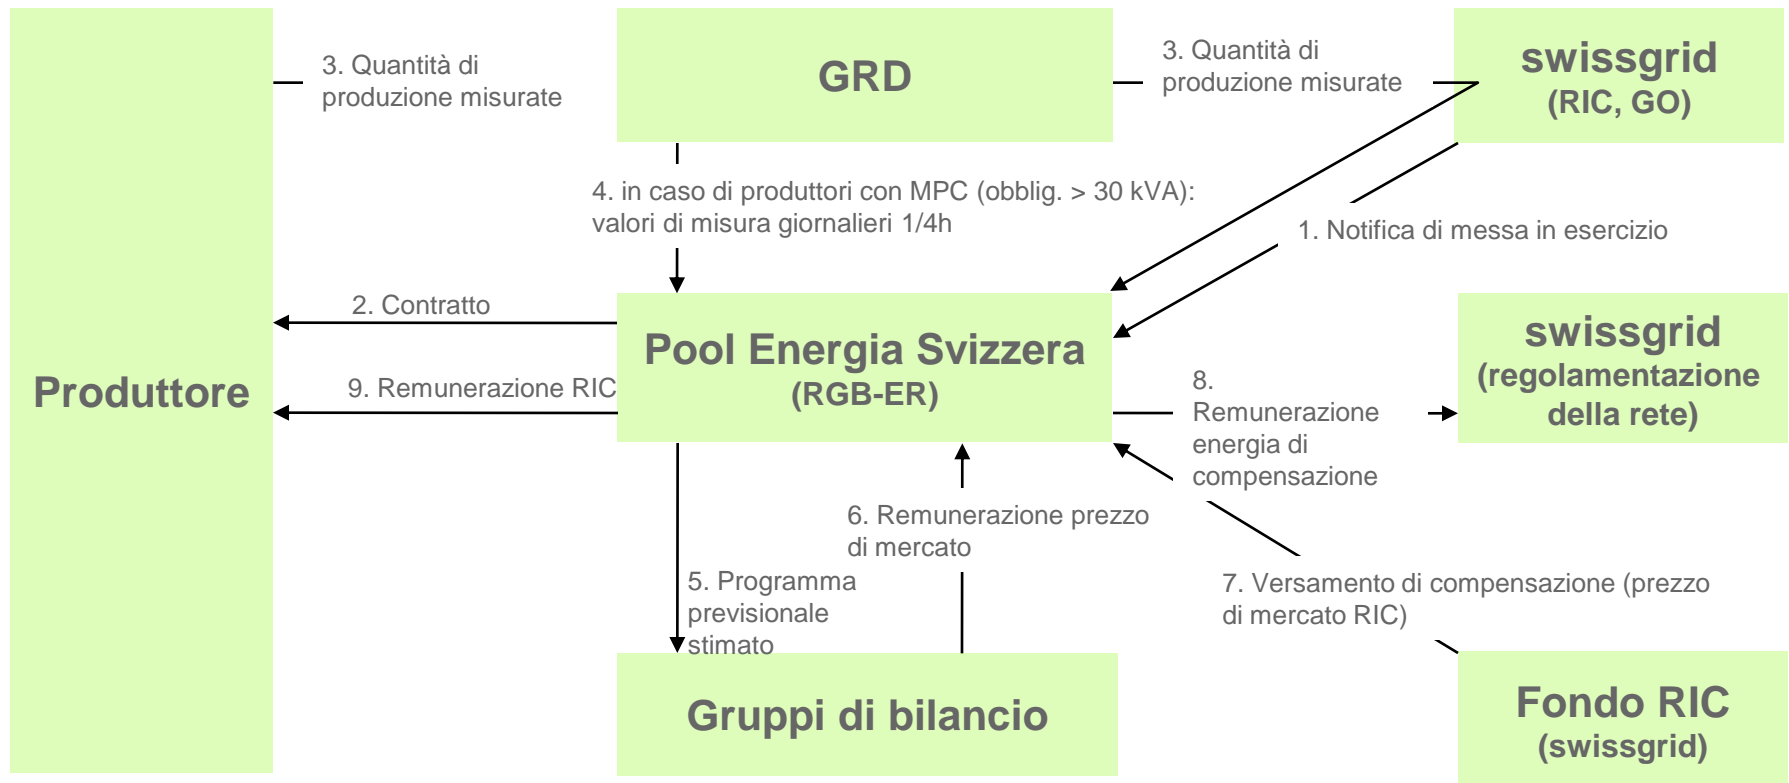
Produttore

3. Quantità di produzione misurate

GRD

3. Quantità di produzione misurate

swissgrid
(RIC, GO)

4. in caso di produttori con MPC (obblig. > 30 kVA): valori di misura giornalieri 1/4h

1. Notifica di messa in esercizio

2. Contratto

9. Remunerazione RIC

Pool Energia Svizzera
(RGB-ER)

8. Remunerazione energia di compensazione

swissgrid
(regolamentazione della rete)

6. Remunerazione prezzo di mercato

5. Programma previsionale stimato

7. Versamento di compensazione (prezzo di mercato RIC)

Gruppi di bilancio

Fondo RIC
(swissgrid)